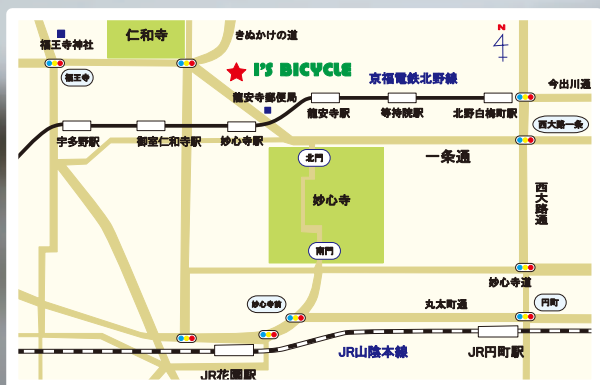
福王寺神社
仁和寺
きぬかけの道
N
I'S BICYCLE
京福電鉄北野線
今出川通
福王寺
龍安寺郵便局
龍安寺駅
等持院駅
北野白梅町駅
西大路一条
宇多野駅
御室仁和寺駅
妙心寺駅
北門
一条通
妙心寺
西大路通
南門
妙心寺道
妙心寺前
丸太町通
円町
JR山陰本線
JR円町駅
JR花園駅